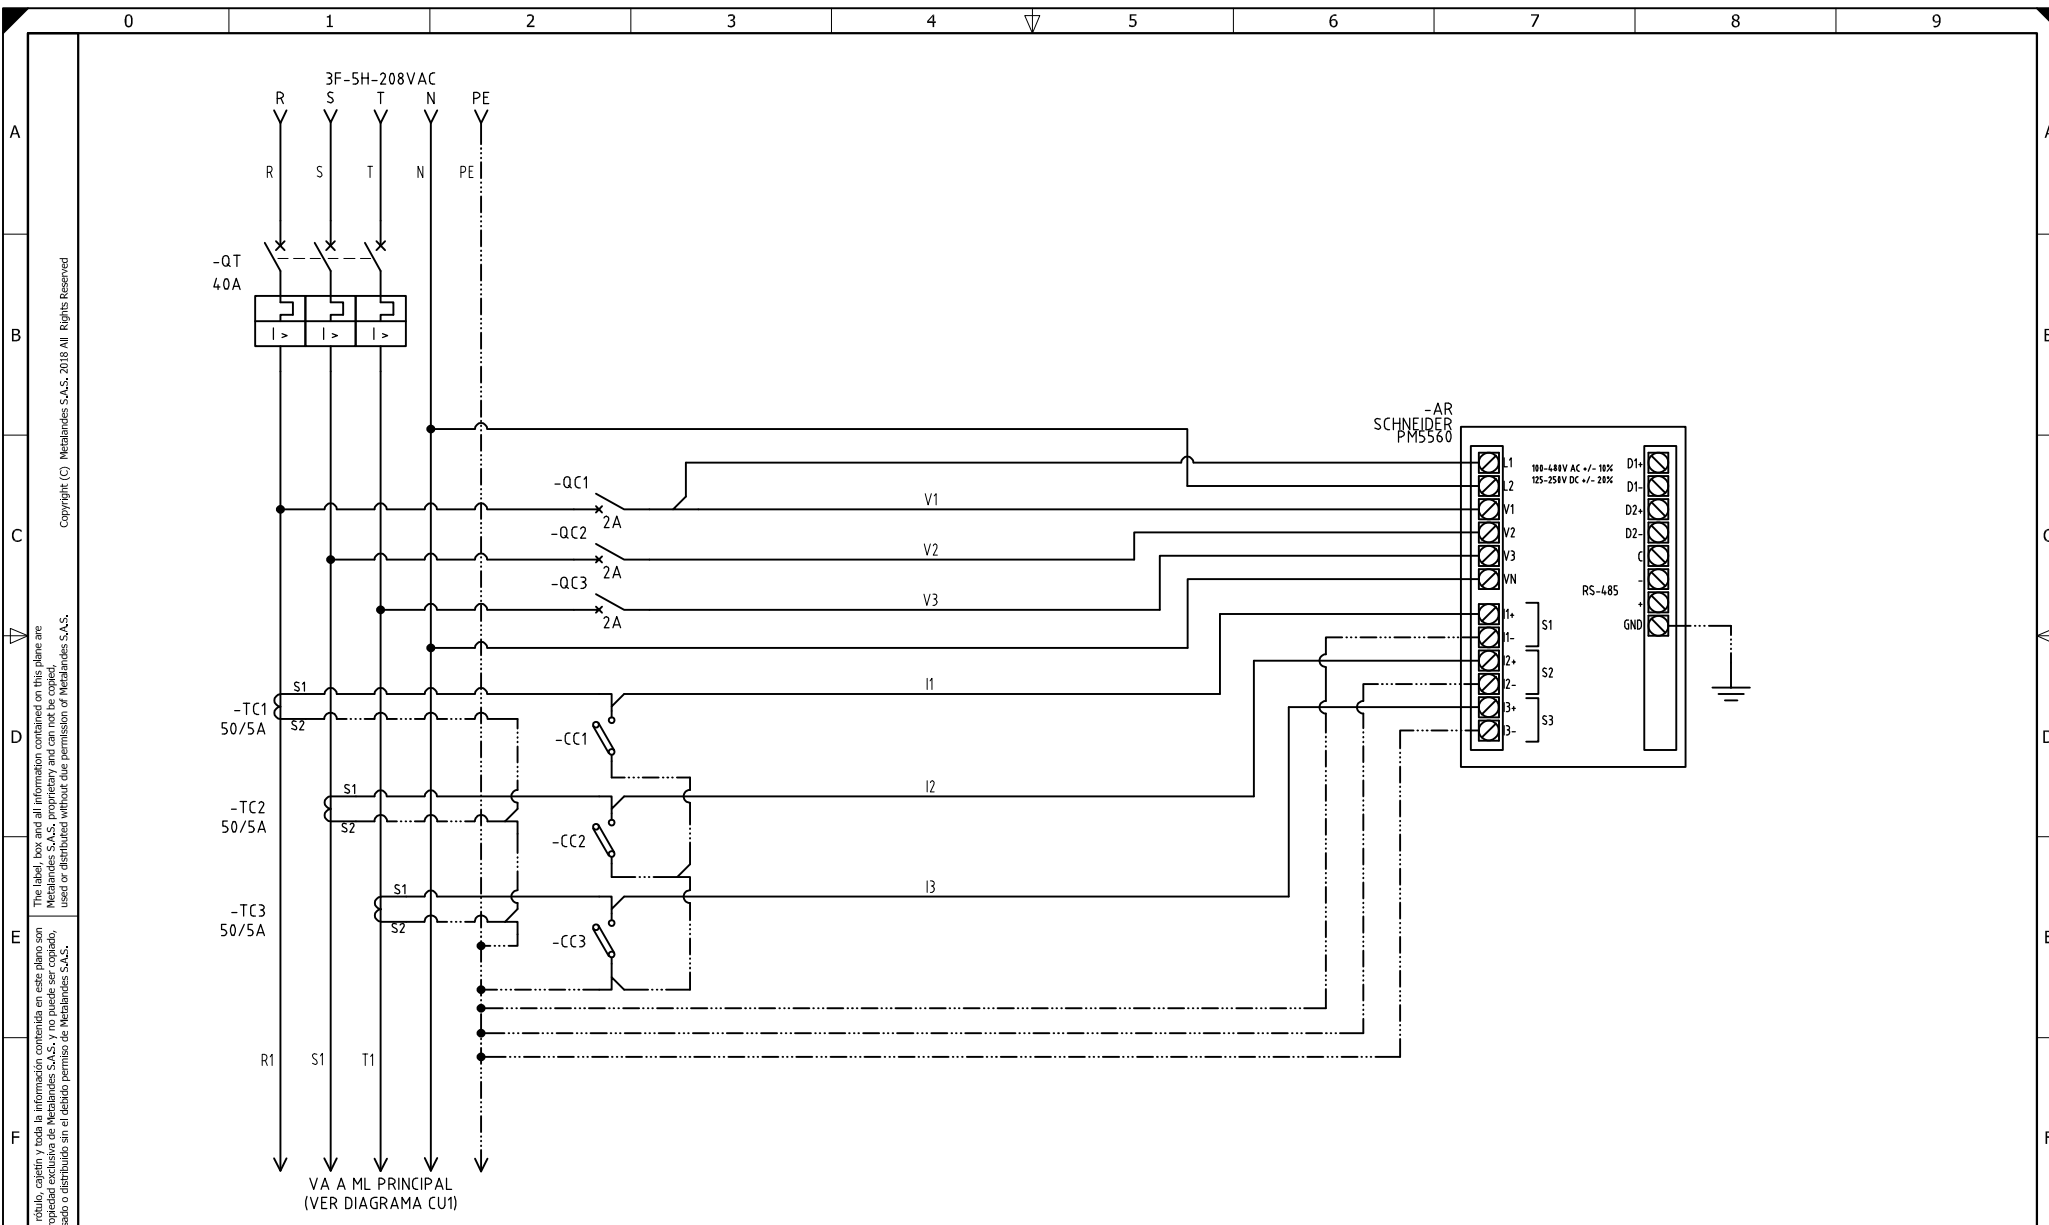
0 1 2 3 4 5 6 7 8 9

A B C D E F

3F-5H-208VAC
R S T N PE

R S T N PE

-QT
40A

I > I > I >

-AR
SCHNEIDER
PM5560

-QC1
2A
V1

-QC2
2A
V2

-QC3
2A
V3

L1
L2
V1
V2
V3
VN
I1+
I1-
I2+
I2-
I3+
I3-

100-480V AC +/- 10%
125-250V DC +/- 20%

D1+
D1-
D2+
D2-
C
-
+
GND

RS-485

S1
S2
S3

-TC1
50/5A
S1
S2
I1
-CC1

-TC2
50/5A
S1
S2
I2
-CC2

-TC3
50/5A
S1
S2
I3
-CC3

R1 S1 T1

VA A ML PRINCIPAL
(VER DIAGRAMA CU1)

Copyright (C) Metalandes S.A.S. 2018 All Rights Reserved

The label, box and all information contained on this plane are Metalandes S.A.S. proprietary and can not be copied, used or distributed without due permission of Metalandes S.A.S.

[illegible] rótulo, cajetín y toda la información contenida en este plano son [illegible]opiedad exclusiva de Metalandes S.A.S. y no puede ser copiado, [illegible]sado o distribuido sin el debido permiso de Metalandes S.A.S.